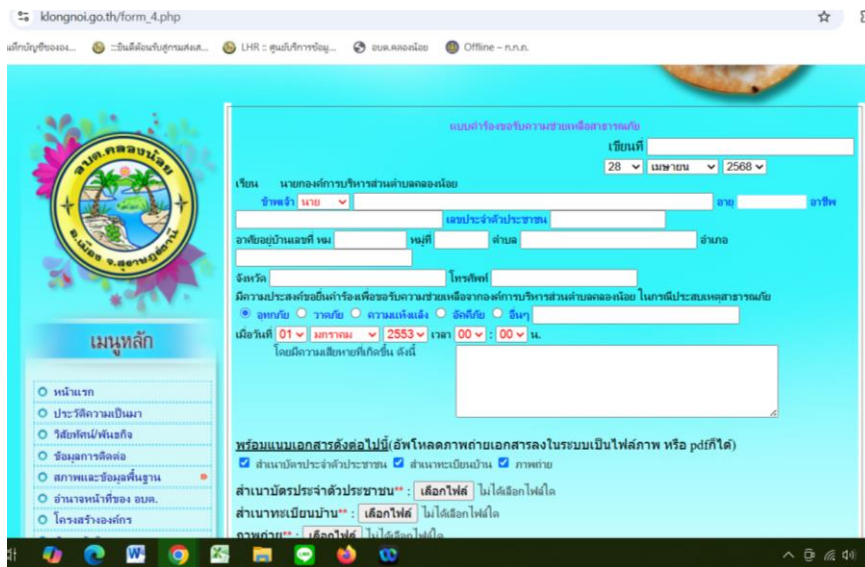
klongnoi.go.th/form_4.php

แม่โกบัญชีขององ... ระบบติดตามรับสูกรมส่งเส... LHR :: ศูนย์บริการข้อมู... อบต.คลองน้อย Offline – ก.ก.ก.

อบต.คลองน้อย
อ.เมือง จ.สุราษฎร์ธานี

เมนูหลัก

หน้าแรก
ประวัติความเป็นมา
วิสัยทัศน์/พันธกิจ
ข้อมูลการติดต่อ
สภาพและข้อมูลพื้นฐาน
อำนาจหน้าที่ของ อบต.
โครงสร้างองค์กร

แบบคำร้องขอรับความช่วยเหลือสาธารณภัย

เขียนที่
28 เมษายน 2568

เรียน นายกองค์การบริหารส่วนตำบลคลองน้อย

ข้าพเจ้า นาย อายุ อาชีพ
เลขประจำตัวประชาชน
อาศัยอยู่บ้านเลขที่ หมู่ที่ ตำบล อำเภอ
จังหวัด โทรศัพท์
มีความประสงค์ขอยื่นคำร้องเพื่อขอรับความช่วยเหลือจากองค์การบริหารส่วนตำบลคลองน้อย ในกรณีประสบเหตุสาธารณภัย
อุทกภัย วาตภัย ความแห้งแล้ง อัคคีภัย อื่นๆ
เมื่อวันที่ 01 มกราคม 2553 เวลา 00 : 00 น.
โดยมีความเสียหายที่เกิดขึ้น ดังนี้

พร้อมแนบเอกสารดังต่อไปนี้(อัพโหลดภาพถ่ายเอกสารลงในระบบเป็นไฟล์ภาพ หรือ pdfก็ได้)
สำเนาบัตรประจำตัวประชาชน สำเนาทะเบียนบ้าน ภาพถ่าย

สำเนาบัตรประจำตัวประชาชน** : เลือกไฟล์ ไม่ได้เลือกไฟล์ใด
สำเนาทะเบียนบ้าน** : เลือกไฟล์ ไม่ได้เลือกไฟล์ใด
ภาพถ่าย** : เลือกไฟล์ ไม่ได้เลือกไฟล์ใด